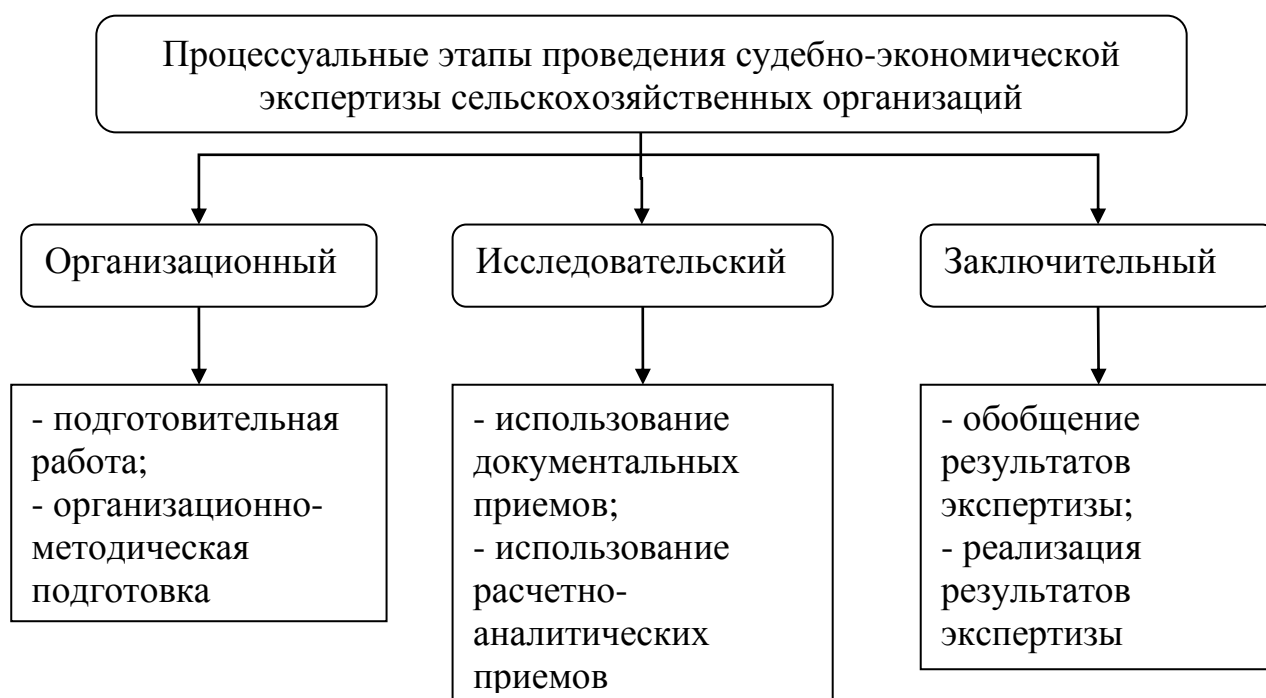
Процессуальные этапы проведения судебно-экономической экспертизы сельскохозяйственных организаций

Организационный

Исследовательский

Заключительный

- подготовительная работа;
- организационно-методическая подготовка

- использование документальных приемов;
- использование расчетно-аналитических приемов

- обобщение результатов экспертизы;
- реализация результатов экспертизы